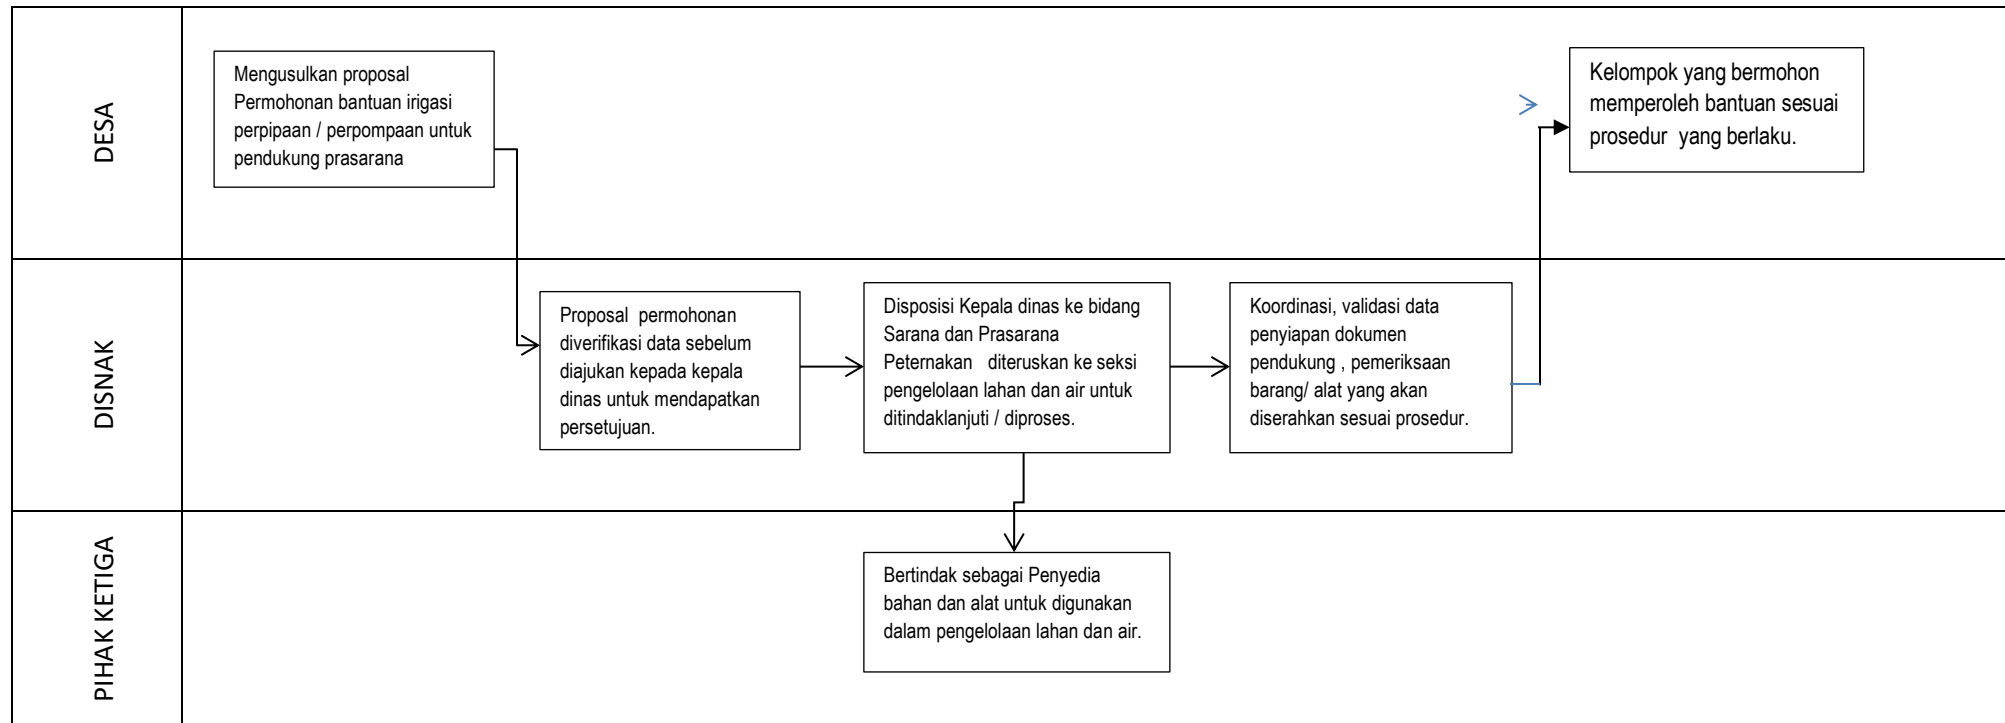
DESA

Mengusulkan proposal Permohonan bantuan irigasi perpipaan / perpompaan untuk pendukung prasarana

Kelompok yang bermohon memperoleh bantuan sesuai prosedur yang berlaku.

DISNAK

Proposal permohonan diverifikasi data sebelum diajukan kepada kepala dinas untuk mendapatkan persetujuan.

Disposisi Kepala dinas ke bidang Sarana dan Prasarana Peternakan diteruskan ke seksi pengelolaan lahan dan air untuk ditindaklanjuti / diproses.

Koordinasi, validasi data penyiapan dokumen pendukung , pemeriksaan barang/ alat yang akan diserahkan sesuai prosedur.

PIHAK KETIGA

Bertindak sebagai Penyedia bahan dan alat untuk digunakan dalam pengelolaan lahan dan air.